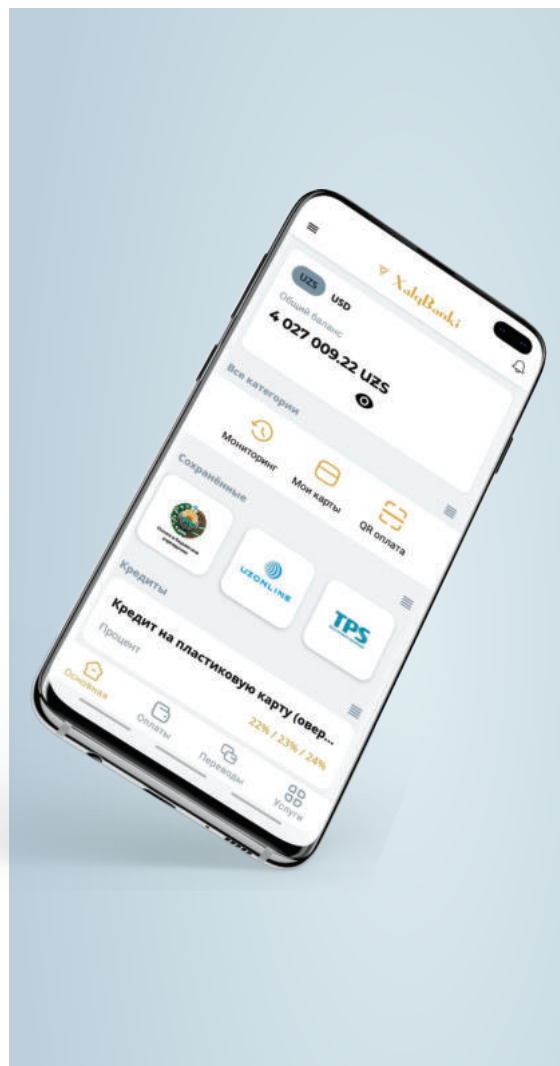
XalqBanki

UZS USD

Общий баланс

4 027 009.22 UZS

Все категории

Мониторинг

Мои карты

QR оплата

Сохранённые

UZONLINE

TPS

Кредиты

Кредит на пластиковую карту (овер...

Процент

22% / 23% / 24%

Основная

Оплаты

Переводы

Услуги